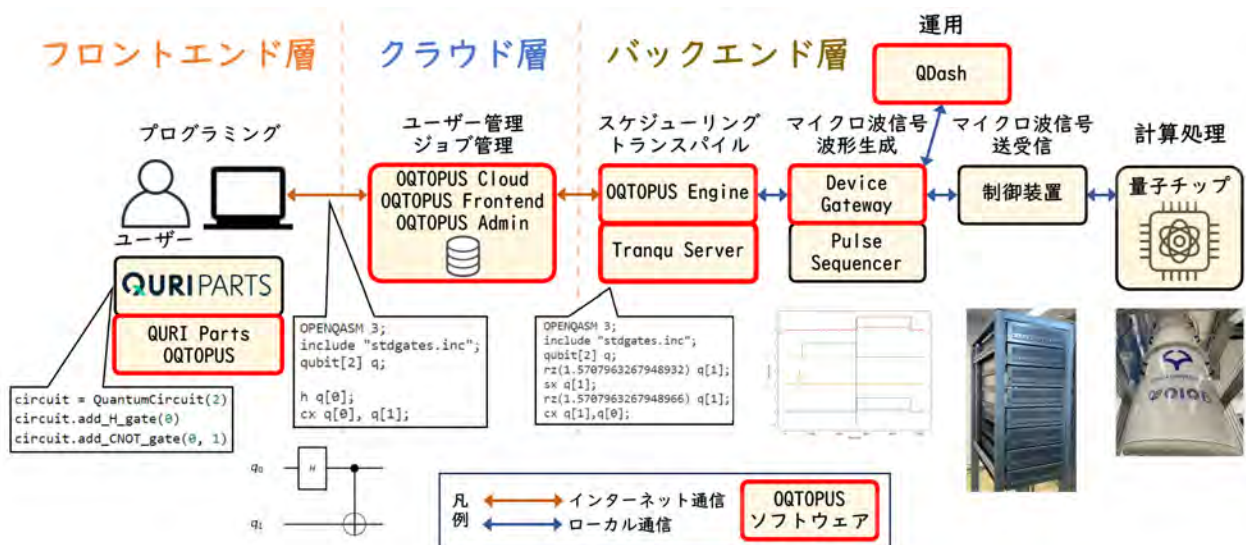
フロントエンド層

クラウド層

バックエンド層

運用

QDash

プログラミング

ユーザー

QURI PARTS

QURI Parts OQTOPUS

circuit = QuantumCircuit(2)
circuit.add_H_gate(0)
circuit.add_CNOT_gate(0, 1)

$q_0$ H

$q_1$

ユーザー管理
ジョブ管理

OQTOPUS Cloud
OQTOPUS Frontend
OQTOPUS Admin

OPENQASM 3;
include "stdgates.inc";
qubit[2] q;

h q[0];
cx q[0], q[1];

スケジューリング
トランスパイル

OQTOPUS Engine

Tranqu Server

OPENQASM 3;
include "stdgates.inc";
qubit[2] q;
rz(1.5707963267948932) q[1];
sx q[1];
rz(1.5707963267948966) q[1];
cx q[1],q[0];

マイクロ波信号
波形生成

Device Gateway

Pulse Sequencer

マイクロ波信号
送受信

制御装置

計算処理

量子チップ

凡例

インターネット通信

ローカル通信

OQTOPUS
ソフトウェア